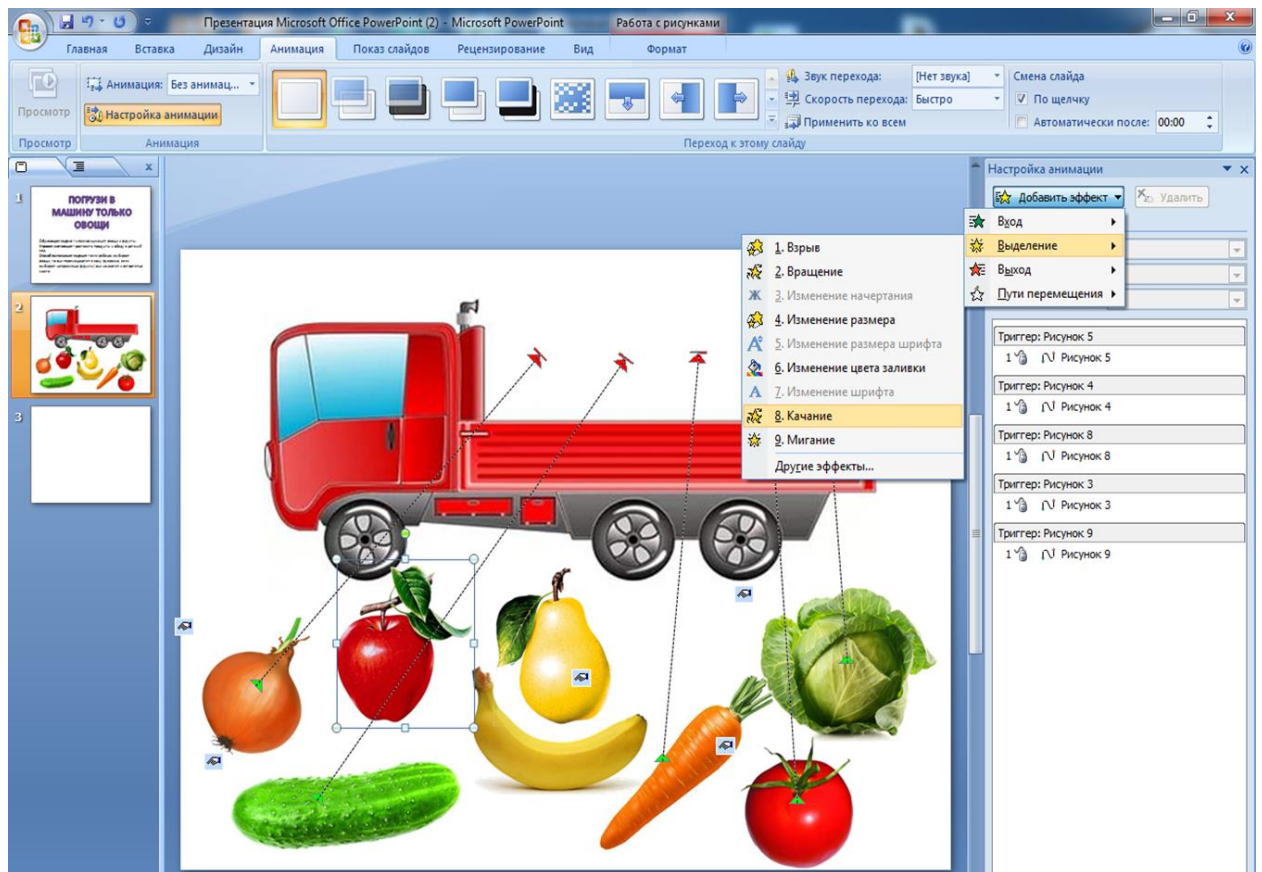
Презентация Microsoft Office PowerPoint (2) - Microsoft PowerPoint
Работа с рисунками

Главная
Вставка
Дизайн
Анимация
Показ слайдов
Рецензирование
Вид
Формат

Просмотр
Анимация: Без анимац...
Настройка анимации
Просмотр
Анимация

Звук перехода: [Нет звука]
Скорость перехода: Быстро
Применить ко всем
Смена слайда
По щелчку
Автоматически после: 00:00
Переход к этому слайду

1
ПОГРУЗИ В МАШИНУ ТОЛЬКО ОВОЩИ
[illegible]

2

3

Настройка анимации
Добавить эффект
Удалить

Вход
Выделение
Выход
Пути перемещения

1. Взрыв
2. Вращение
3. Изменение начертания
4. Изменение размера
5. Изменение размера шрифта
6. Изменение цвета заливки
7. Изменение шрифта
8. Качание
9. Мигание
Другие эффекты...

Триггер: Рисунок 5
1 Рисунок 5
Триггер: Рисунок 4
1 Рисунок 4
Триггер: Рисунок 8
1 Рисунок 8
Триггер: Рисунок 3
1 Рисунок 3
Триггер: Рисунок 9
1 Рисунок 9